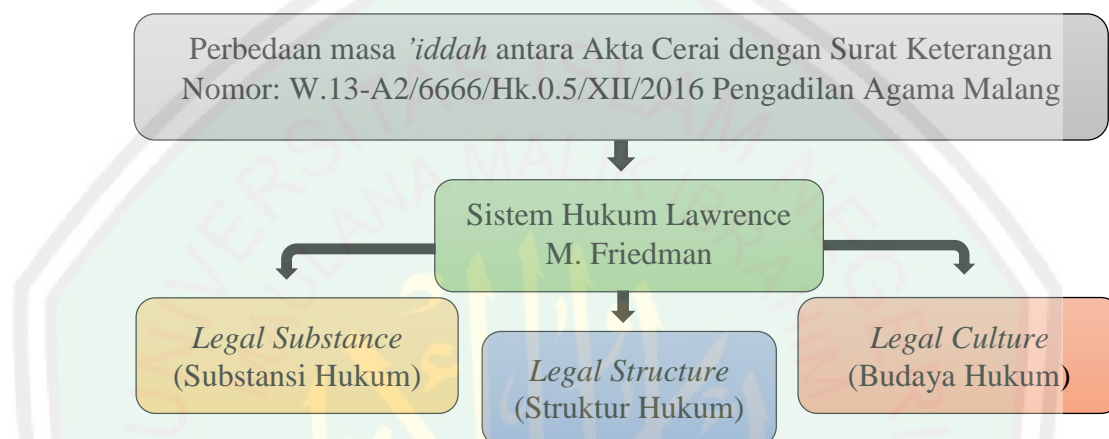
Perbedaan masa *'iddah* antara Akta Cerai dengan Surat Keterangan Nomor: W.13-A2/6666/Hk.0.5/XII/2016 Pengadilan Agama Malang

Sistem Hukum Lawrence M. Friedman

*Legal Substance* (Substansi Hukum)

*Legal Structure* (Struktur Hukum)

*Legal Culture* (Budaya Hukum)